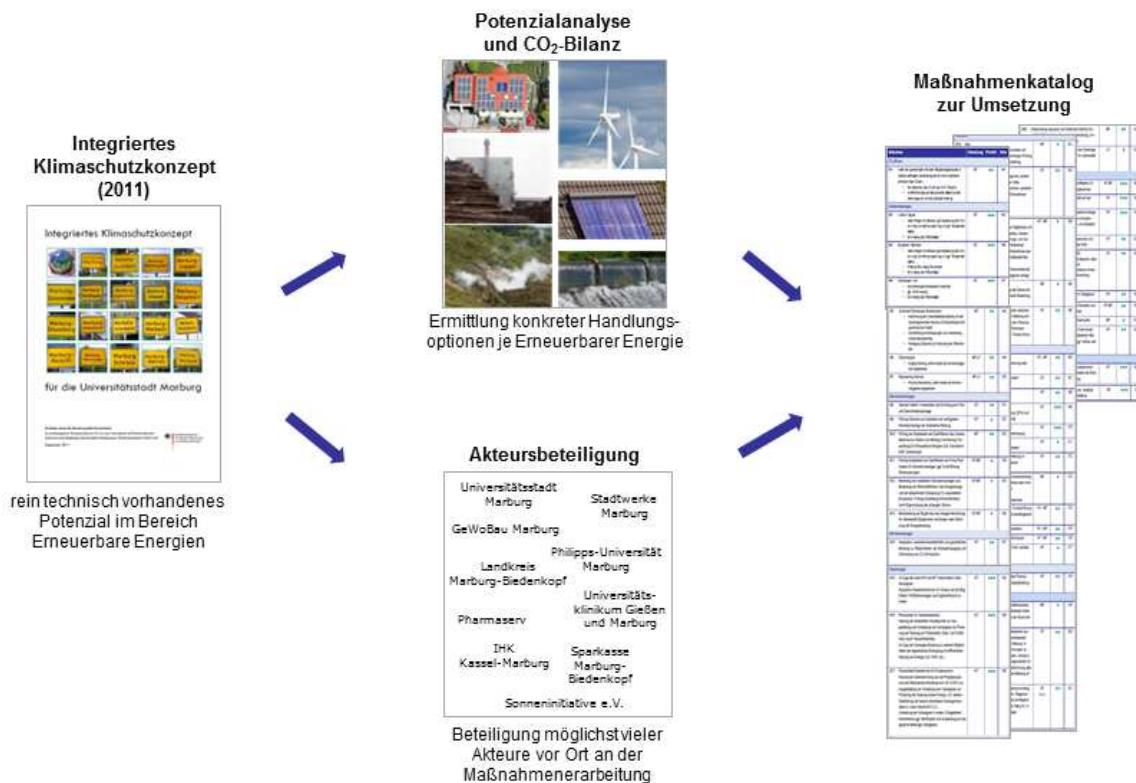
Integriertes Klimaschutzkonzept (2011)

Integriertes Klimaschutzkonzept

für die Universitätsstadt Marburg

rein technisch vorhandenes Potenzial im Bereich Erneuerbare Energien

Potenzialanalyse und $CO_2$-Bilanz

Ermittlung konkreter Handlungsoptionen je Erneuerbarer Energie

Akteursbeteiligung

Universitätsstadt Marburg

Stadtwerke Marburg

GeWoBau Marburg

Philipps-Universität Marburg

Landkreis Marburg-Biedenkopf

Universitätsklinikum Gießen und Marburg

Pharmaserv

IHK Kassel-Marburg

Sparkasse Marburg-Biedenkopf

Sonneninitiative e.V.

Beteiligung möglichst vieler Akteure vor Ort an der Maßnahmenerarbeitung

Maßnahmenkatalog zur Umsetzung

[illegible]